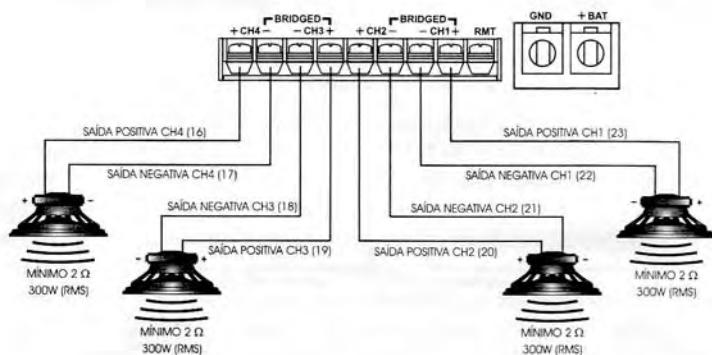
BRIDGED BRIDGED
+ CH4 − − CH3 + + CH2 − − CH1 + RMT

GND + BAT

SAÍDA POSITIVA CH4 (16)
SAÍDA NEGATIVA CH4 (17)
SAÍDA NEGATIVA CH3 (18)
SAÍDA POSITIVA CH3 (19)
SAÍDA POSITIVA CH2 (20)
SAÍDA NEGATIVA CH2 (21)
SAÍDA NEGATIVA CH1 (22)
SAÍDA POSITIVA CH1 (23)

+ −
MÍNIMO 2 Ω
300W (RMS)

− +
MÍNIMO 2 Ω
300W (RMS)

− +
MÍNIMO 2 Ω
300W (RMS)

− +
MÍNIMO 2 Ω
300W (RMS)